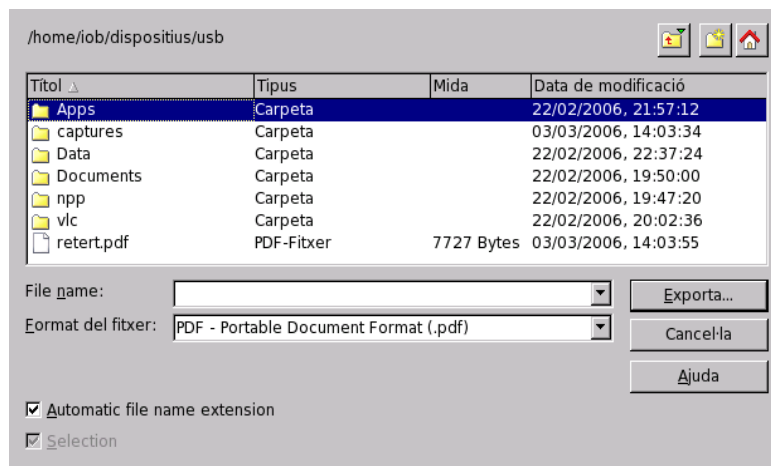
/home/iob/dispositius/usb

| Títol | Tipus | Mida | Data de modificació |
|---|---|---|---|
| Apps | Carpeta | | 22/02/2006, 21:57:12 |
| captures | Carpeta | | 03/03/2006, 14:03:34 |
| Data | Carpeta | | 22/02/2006, 22:37:24 |
| Documents | Carpeta | | 22/02/2006, 19:50:00 |
| npp | Carpeta | | 22/02/2006, 19:47:20 |
| vlc | Carpeta | | 22/02/2006, 20:02:36 |
| retert.pdf | PDF-Fitxer | 7727 Bytes | 03/03/2006, 14:03:55 |

File name:

Format del fitxer: PDF - Portable Document Format (.pdf)

Exporta...

Cancel·la

Ajuda

Automatic file name extension

Selection